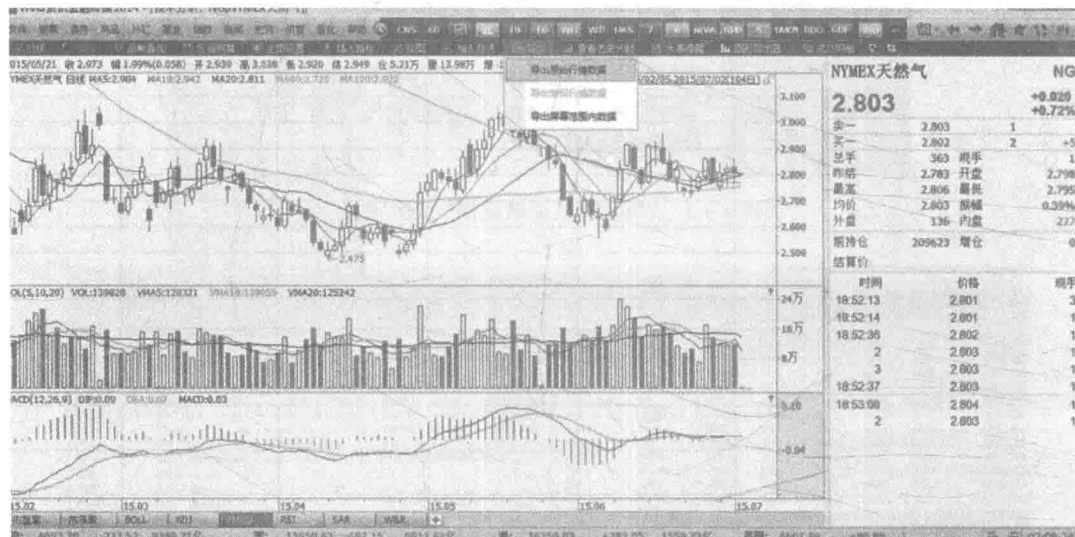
015/05/21 收 2.973 幅 1.99%(0.058) 开 2.939 高 3.038 低 2.920 结 2.949 仓 5.21万 量 13.98万
NYMEX天然气 日线 MA5:2.984 MA10:2.942 MA20:2.811

导出所有行情数据
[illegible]
导出屏幕范围内数据

02/05-2015/07/02(104日)

3.100
3.000
2.900
2.800
2.700
2.600
2.500

2.475

OL(5,10,20) VOL:139828 VMA5:120321 VMA10:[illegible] VMA20:125242

24万
16万
8万

MACD(12,26,9) DIF:0.09 DEA:0.07 MACD:0.03

0.10
-0.04

15.02 15.03 15.04 15.05 15.06 15.07

BOLL KDJ RSI SAR W&R

NYMEX天然气 NG

2.803 +0.020 +0.72%

| | | | |
|---|---|---|---|
| 卖一 | 2.803 | 1 | |
| 买一 | 2.802 | 2 | +5 |
| 总手 | 363 | 现手 | 1 |
| 昨结 | 2.783 | 开盘 | 2.798 |
| 最高 | 2.806 | 最低 | 2.795 |
| 均价 | 2.803 | 振幅 | 0.39% |
| 外盘 | 136 | 内盘 | 227 |
| 期持仓 | 209623 | 增仓 | 0 |
| 结算价 | | | |

| 时间 | 价格 | 现手 |
|---|---|---|
| 18:52:13 | 2.801 | 3 |
| 18:52:14 | 2.801 | 1 |
| 18:52:36 | 2.802 | 1 |
| 2 | 2.803 | 1 |
| 3 | 2.803 | 1 |
| 18:52:37 | 2.803 | 1 |
| 18:53:08 | 2.804 | 1 |
| 2 | 2.803 | 1 |